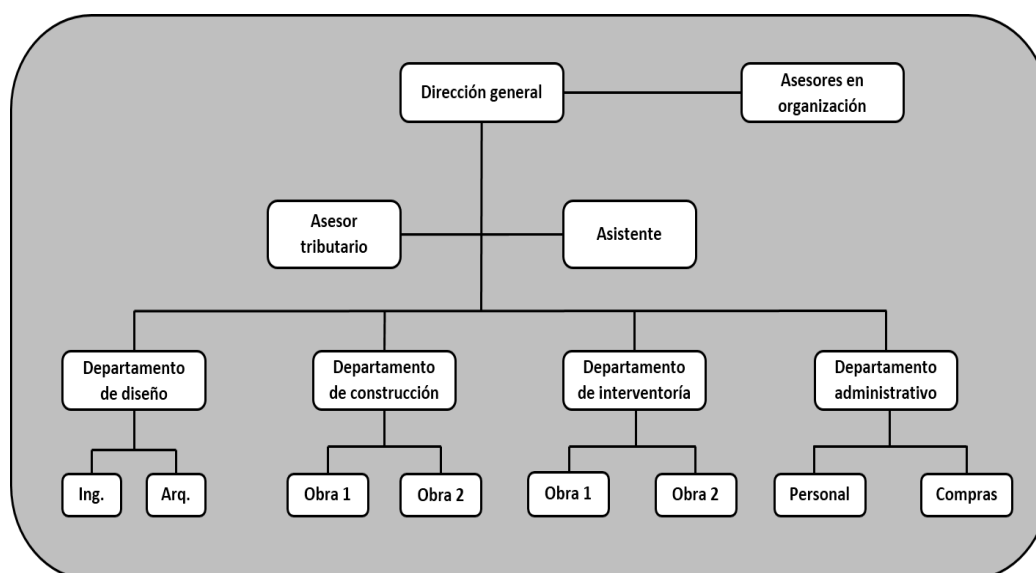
Dirección general

Asesores en organización

Asesor tributario

Asistente

Departamento de diseño

Departamento de construcción

Departamento de interventoría

Departamento administrativo

Ing.

Arq.

Obra 1

Obra 2

Obra 1

Obra 2

Personal

Compras